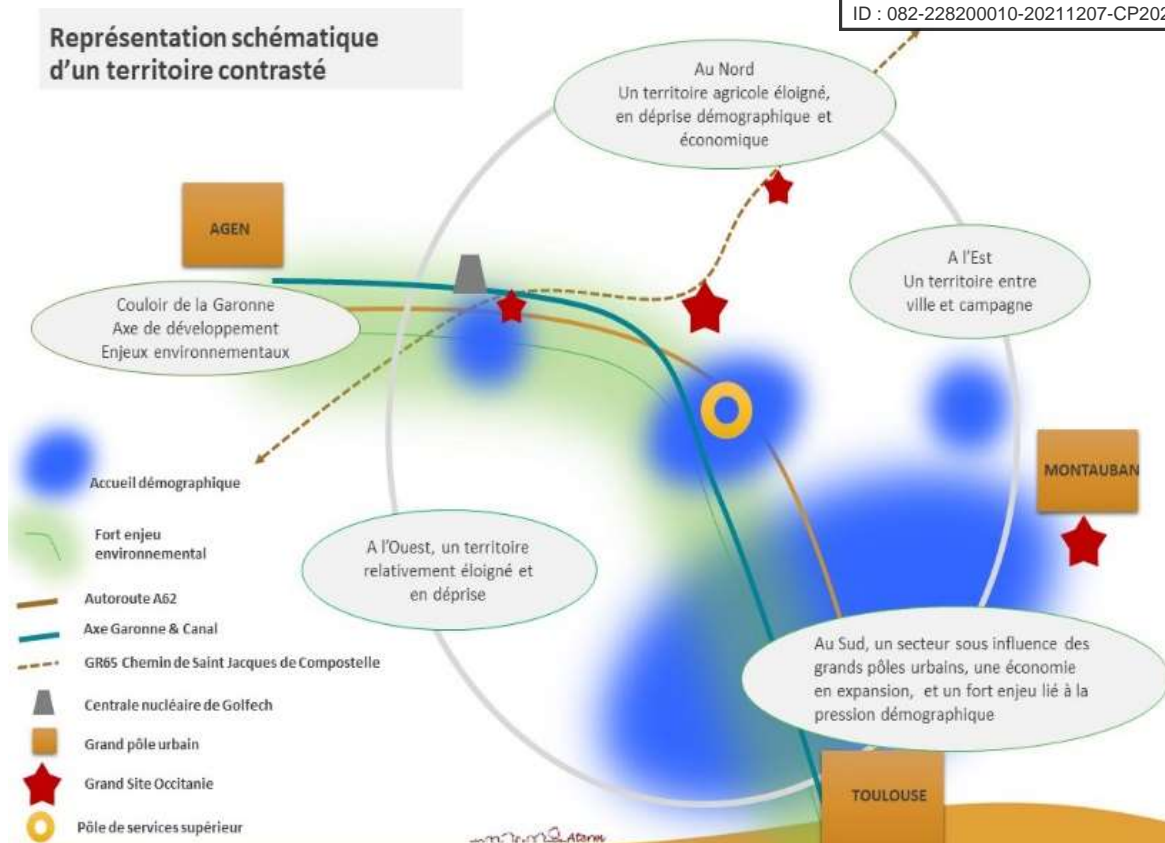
ID : 082-228200010-20211207-CP202

Représentation schématique d'un territoire contrasté

Au Nord
Un territoire agricole éloigné, en déprise démographique et économique

AGEN

A l'Est
Un territoire entre ville et campagne

Couloir de la Garonne
Axe de développement
Enjeux environnementaux

Accueil démographique

Fort enjeu environnemental

Autoroute A62

Axe Garonne & Canal

GR65 Chemin de Saint Jacques de Compostelle

Centrale nucléaire de Golfech

Grand pôle urbain

Grand Site Occitanie

Pôle de services supérieur

MONTAUBAN

A l'Ouest, un territoire relativement éloigné et en déprise

Au Sud, un secteur sous influence des grands pôles urbains, une économie en expansion, et un fort enjeu lié à la pression démographique

TOULOUSE

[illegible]